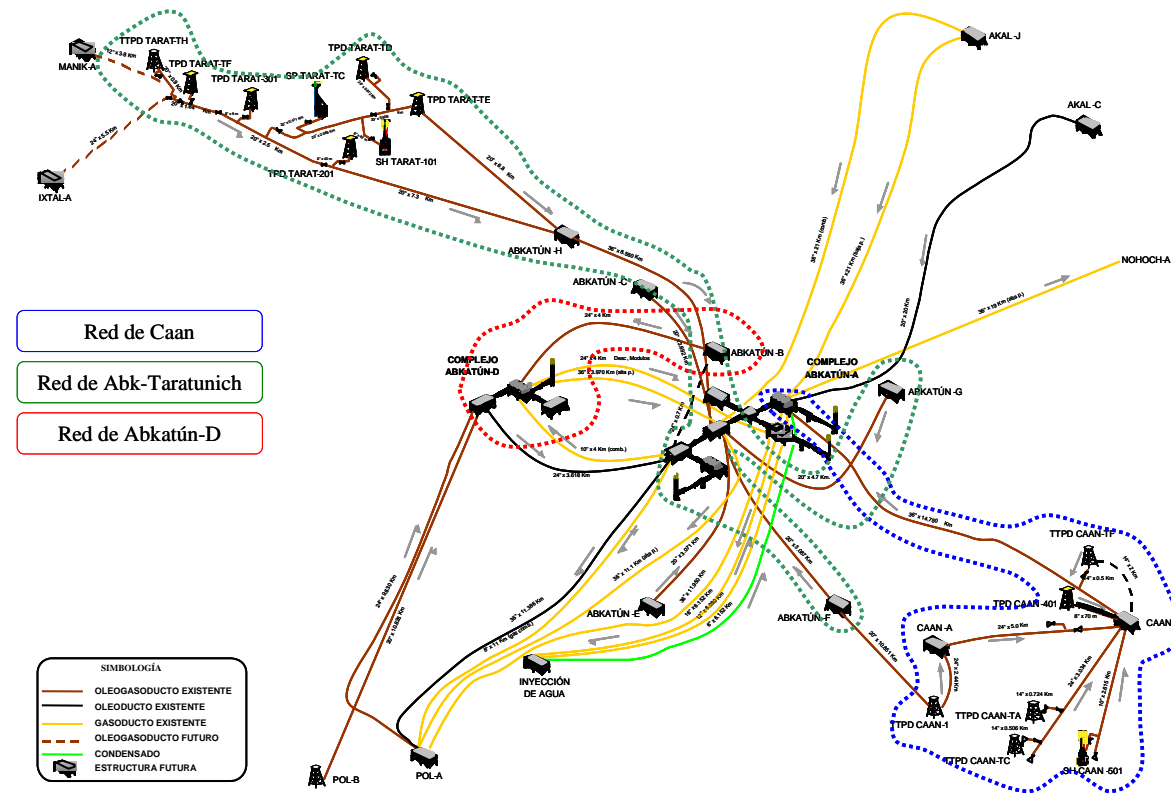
MANIK-A
TTPD TARAT-TH
TPD TARAT-TF
TPD TARAT-301
TPD TARAT-TD
SP TARAT-TC
TPD TARAT-TE
SH TARAT-101
TPD TARAT-201
IXTAL-A
24" x 5.5 Km
ABKATÚN -H
ABKATÚN -C
AKAL-J
AKAL-C
NOHOCH-A
ABKATÚN -B
COMPLEJO ABKATÚN-D
COMPLEJO ABKATÚN-A
ABKATÚN -G
ABKATÚN -E
ABKATÚN -F
INYECCIÓN DE AGUA
POL-A
POL-B
TTPD CAAN-TF
TPD CAAN -401
CAAN -A
CAAN
TTPD CAAN-1
TTPD CAAN-TA
TTPD CAAN-TC
SH CAAN -501
24" x 4 Km
10" x 4 Km (comb.)
24" x 3.618 Km
20" x 4.7 Km
36" x 14.760 Km
36" x 19 Km (alta p.)
24" x 5.0 Km
8" x 70 m
14" x 0.724 Km
14" x 0.500 Km

Red de Caan
Red de Abk-Taratunich
Red de Abkatún-D

SIMBOLOGÍA
OLEOGASODUCTO EXISTENTE
OLEODUCTO EXISTENTE
GASODUCTO EXISTENTE
OLEOGASODUCTO FUTURO
CONDENSADO
ESTRUCTURA FUTURA